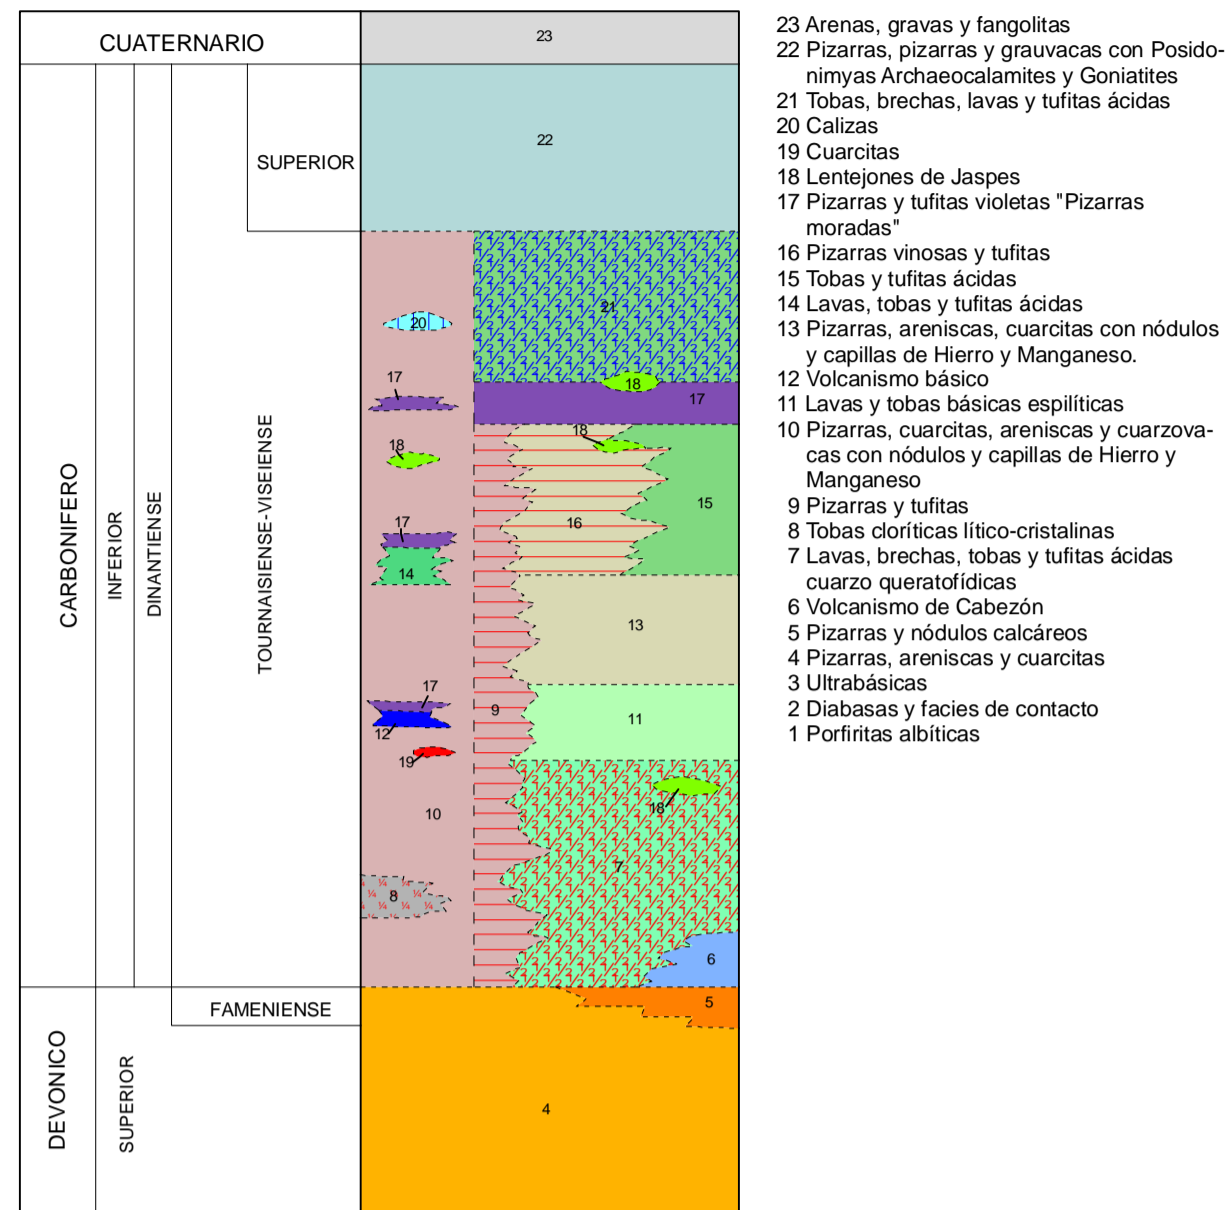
CUATERNARIO

23

CARBONIFERO

INFERIOR

DINANTIENSE

SUPERIOR

22

TOURNAISIENSE-VISEIENSE

21

20

18

17

17

18

18

16

15

17

14

13

17

9

11

12

19

18

10

7

8

6

FAMENIENSE

5

DEVONICO

SUPERIOR

4

23 Arenas, gravas y fangolitas
22 Pizarras, pizarras y grauvacas con Posidonimyas Archaeocalamites y Goniatites
21 Tobas, brechas, lavas y tufitas ácidas
20 Calizas
19 Cuarcitas
18 Lentejones de Jaspes
17 Pizarras y tufitas violetas "Pizarras moradas"
16 Pizarras vinosas y tufitas
15 Tobas y tufitas ácidas
14 Lavas, tobas y tufitas ácidas
13 Pizarras, areniscas, cuarcitas con nódulos y capillas de Hierro y Manganeso.
12 Volcanismo básico
11 Lavas y tobas básicas espilíticas
10 Pizarras, cuarcitas, areniscas y cuarzovacas con nódulos y capillas de Hierro y Manganeso
9 Pizarras y tufitas
8 Tobas cloríticas lítico-cristalinas
7 Lavas, brechas, tobas y tufitas ácidas cuarzo queratofídicas
6 Volcanismo de Cabezón
5 Pizarras y nódulos calcáreos
4 Pizarras, areniscas y cuarcitas
3 Ultrabásicas
2 Diabasas y facies de contacto
1 Porfiritas albíticas